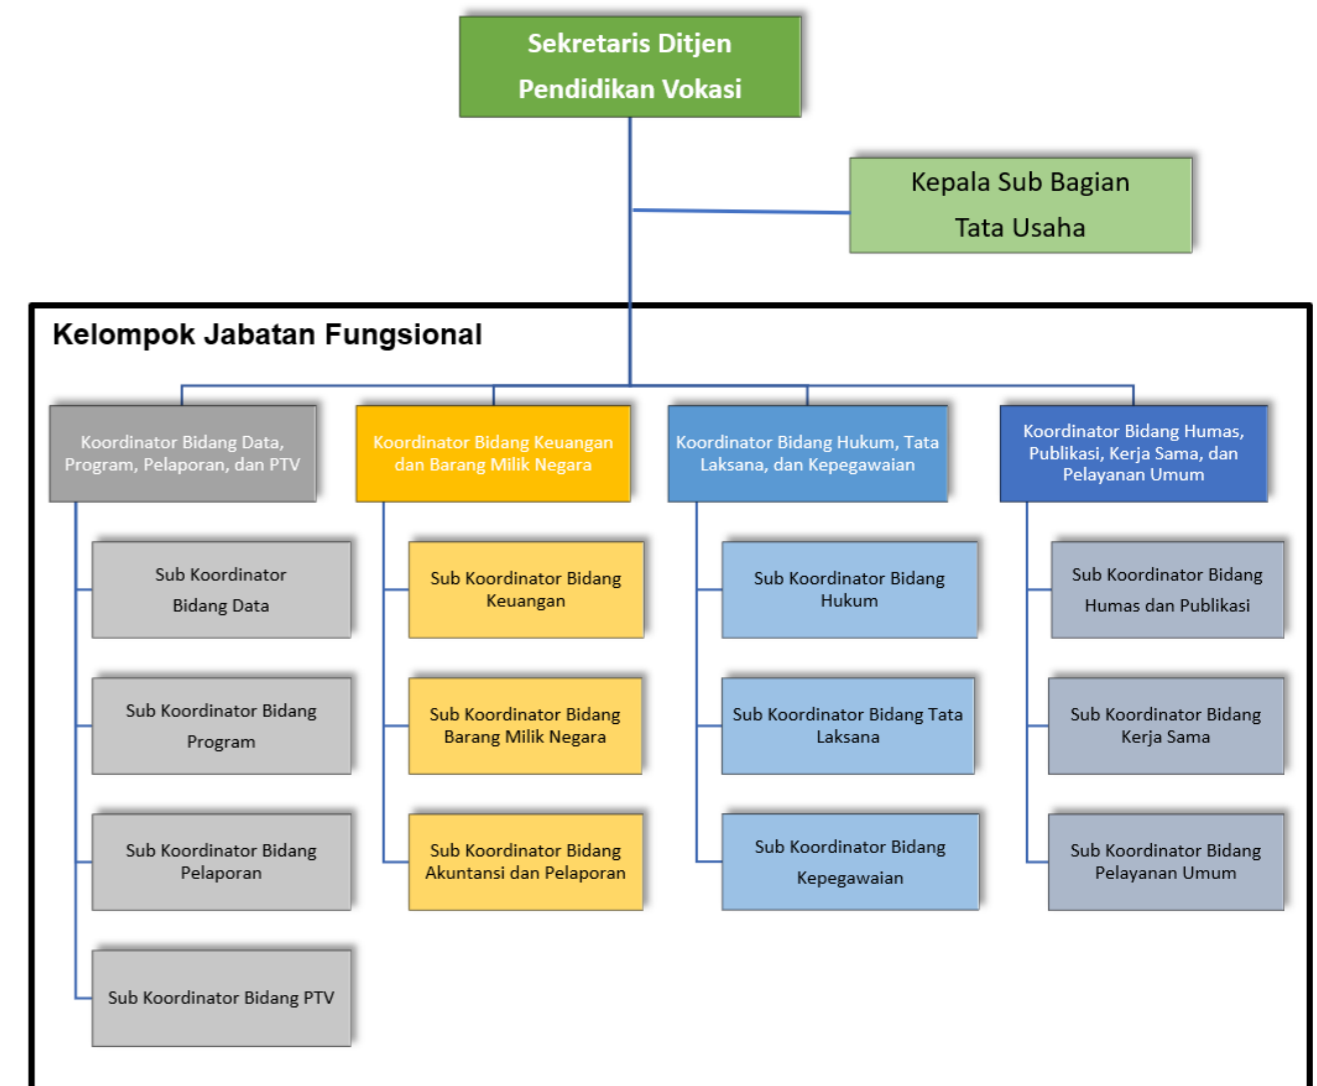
Sekretaris Ditjen Pendidikan Vokasi

Kepala Sub Bagian Tata Usaha

Kelompok Jabatan Fungsional

Koordinator Bidang Data, Program, Pelaporan, dan PTV

Sub Koordinator Bidang Data

Sub Koordinator Bidang Program

Sub Koordinator Bidang Pelaporan

Sub Koordinator Bidang PTV

Koordinator Bidang Keuangan dan Barang Milik Negara

Sub Koordinator Bidang Keuangan

Sub Koordinator Bidang Barang Milik Negara

Sub Koordinator Bidang Akuntansi dan Pelaporan

Koordinator Bidang Hukum, Tata Laksana, dan Kepegawaian

Sub Koordinator Bidang Hukum

Sub Koordinator Bidang Tata Laksana

Sub Koordinator Bidang Kepegawaian

Koordinator Bidang Humas, Publikasi, Kerja Sama, dan Pelayanan Umum

Sub Koordinator Bidang Humas dan Publikasi

Sub Koordinator Bidang Kerja Sama

Sub Koordinator Bidang Pelayanan Umum